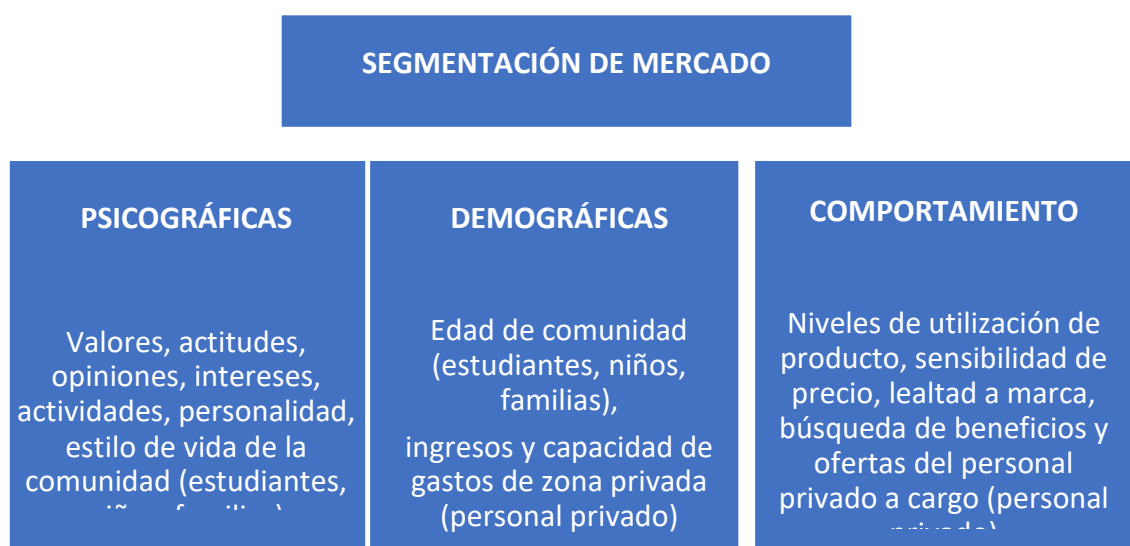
SEGMENTACIÓN DE MERCADO

PSICOGRÁFICAS

Valores, actitudes, opiniones, intereses, actividades, personalidad, estilo de vida de la comunidad (estudiantes, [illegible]

DEMOGRÁFICAS

Edad de comunidad (estudiantes, niños, familias),

ingresos y capacidad de gastos de zona privada (personal privado)

COMPORTAMIENTO

Niveles de utilización de producto, sensibilidad de precio, lealtad a marca, búsqueda de beneficios y ofertas del personal privado a cargo (personal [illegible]